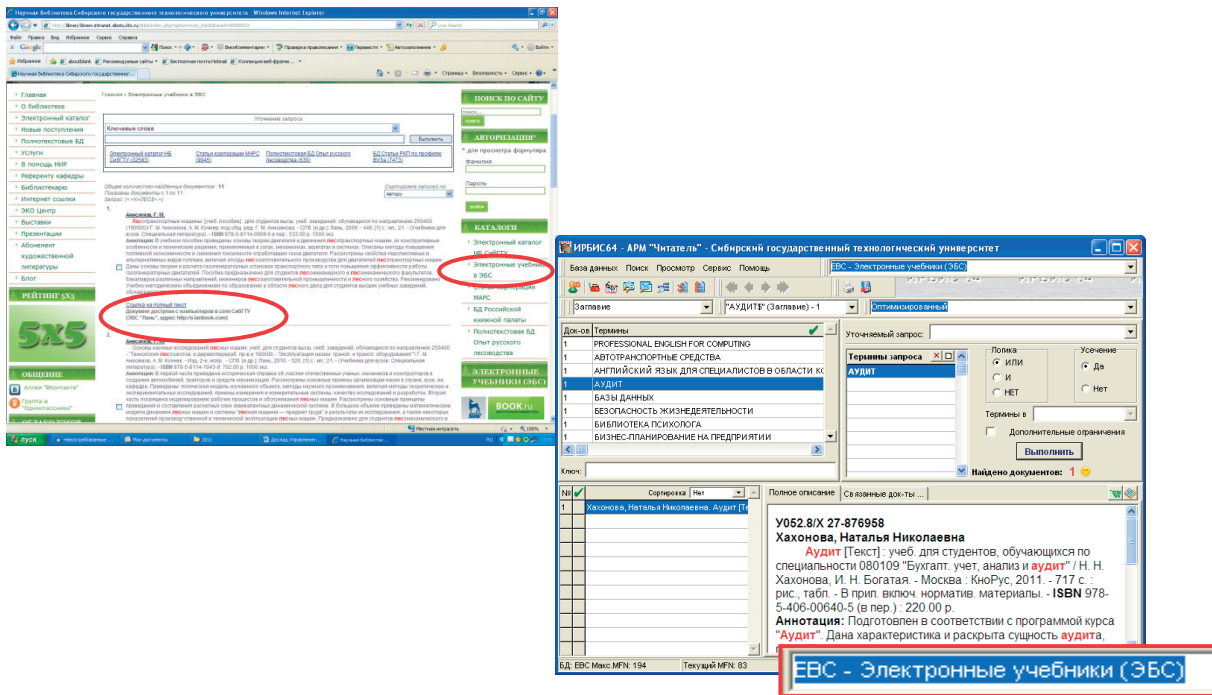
Научная библиотека Сибирского государственного технологического университета - Windows Internet Explorer

Файл Правка Вид Избранное Сервис Справка

Избранное

Научная библиотека Сибирского государственного...

Главная > Электронные учебники в ЭБС

Главная
О библиотеке
Электронный каталог
Новые поступления
Полнотекстовые БД
Услуги
В помощь НИР
Референту кафедры
Библиотекарю
Интернет ссылки
ЭКО Центр
Выставки
Презентации
Абонемент художественной литературы
Блог

РЕЙТИНГ 5X5

ОБЩЕНИЕ

Аллея "Вконтакте"

Группа в "Одноклассники"

Уточнение запроса

Ключевые слова

Выполнить

Общее количество найденных документов: 11

Показаны документы с 1 по 11

Сортировка записей по

Автору

1.

Ссылка на полный текст

Документ доступен с компьютеров в сети СибГТУ

2.

ПОИСК ПО САЙТУ

АВТОРИЗАЦИЯ

Фамилия

Пароль

КАТАЛОГИ

Электронный каталог НБ СибГТУ

Электронные учебники в ЭБС

БД Российской книжной палаты

Полнотекстовая БД Опыт русского лесоводства

ЭЛЕКТРОННЫЕ УЧЕБНИКИ (ЭБС)

BOOK.ru

пуск

ИРБИС64 - АРМ "Читатель" - Сибирский государственный технологический университет

База данных Поиск Просмотр Сервис Помощь

ЕВС - Электронные учебники (ЭБС)

Заглавие

"АУДИТ$" (Заглавие) - 1

Оптимизированный

| Док-ов | Термины |
|---|---|
| 1 | PROFESSIONAL ENGLISH FOR COMPUTING |
| 1 | АВТОТРАНСПОРТНЫЕ СРЕДСТВА |
| 1 | АНГЛИЙСКИЙ ЯЗЫК ДЛЯ СПЕЦИАЛИСТОВ В ОБЛАСТИ КО |
| 1 | АУДИТ |
| 1 | БАЗЫ ДАННЫХ |
| 1 | БЕЗОПАСНОСТЬ ЖИЗНЕДЕЯТЕЛЬНОСТИ |
| 1 | БИБЛИОТЕКА ПСИХОЛОГА |
| 1 | БИЗНЕС-ПЛАНИРОВАНИЕ НА ПРЕДПРИЯТИИ |

Ключ:

Уточняемый запрос:

Термины запроса

АУДИТ

Логика

ИЛИ

И

НЕТ

Усечение

Да

Нет

Термины в

Дополнительные ограничения

Выполнить

Найдено документов: 1

№

Сортировка Нет

1 Хахонова, Наталья Николаевна. Аудит [Те

Полное описание

Связанные док-ты ...

У052.8/Х 27-876958

Хахонова, Наталья Николаевна

Аудит [Текст] : учеб. для студентов, обучающихся по специальности 080109 "Бухгалт. учет, анализ и аудит" / Н. Н. Хахонова, И. Н. Богатая. - Москва : КноРус, 2011. - 717 с. : рис., табл. - В прил. включ. норматив. материалы. - ISBN 978-5-406-00640-5 (в пер.) : 220.00 р.

Аннотация: Подготовлен в соответствии с программой курса "Аудит". Дана характеристика и раскрыта сущность аудита,

БД: EBC Макс.MFN: 194

Текущий MFN: 83

EBC - Электронные учебники (ЭБС)